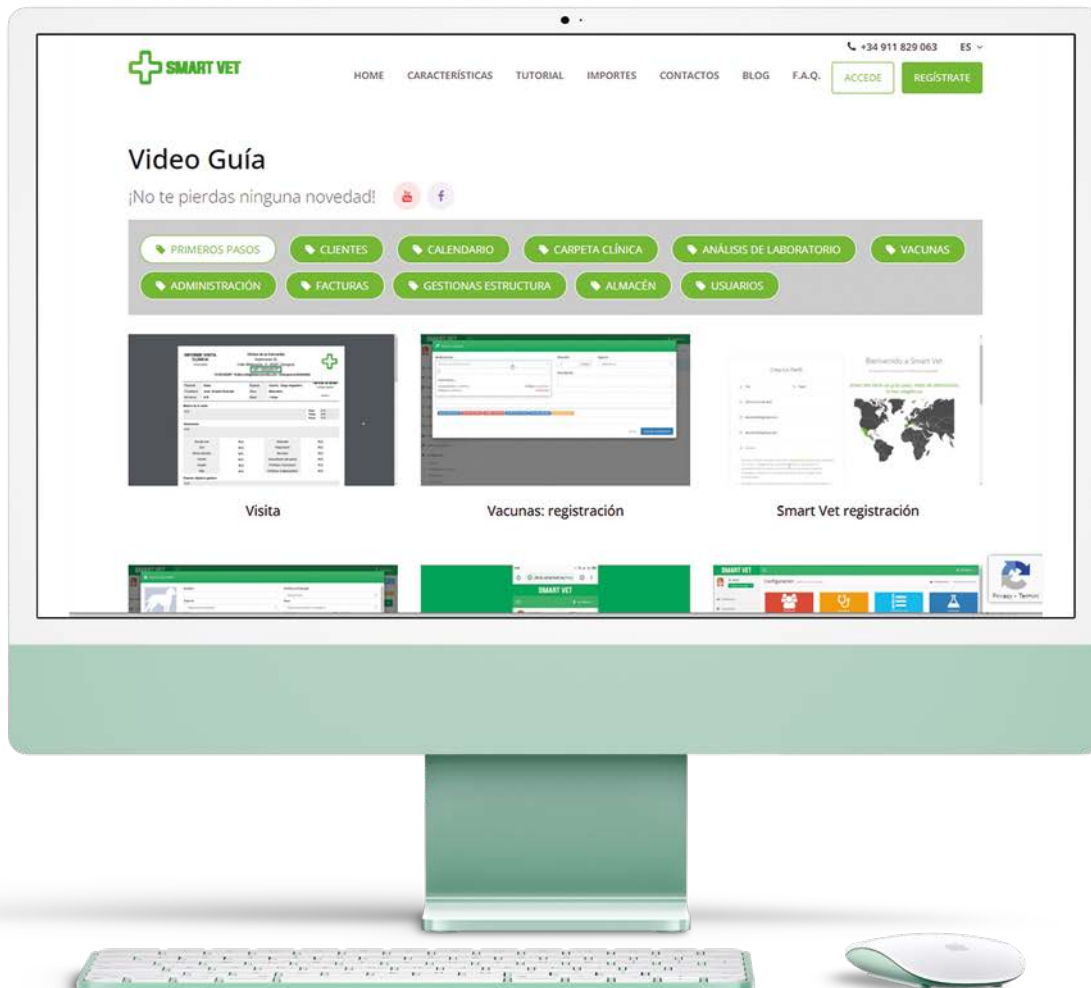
+34 911 829 063 ES

SMART VET

HOME CARACTERÍSTICAS TUTORIAL IMPORTES CONTACTOS BLOG F.A.Q. ACCEDE REGÍSTRATE

Video Guía

¡No te pierdas ninguna novedad!

PRIMEROS PASOS CLIENTES CALENDARIO CARPETA CLÍNICA ANÁLISIS DE LABORATORIO VACUNAS ADMINISTRACIÓN FACTURAS GESTIONAS ESTRUCTURA ALMACÉN USUARIOS

Visita

Vacunas: registración

Smart Vet registración

SMART VET

Privacy - Terms